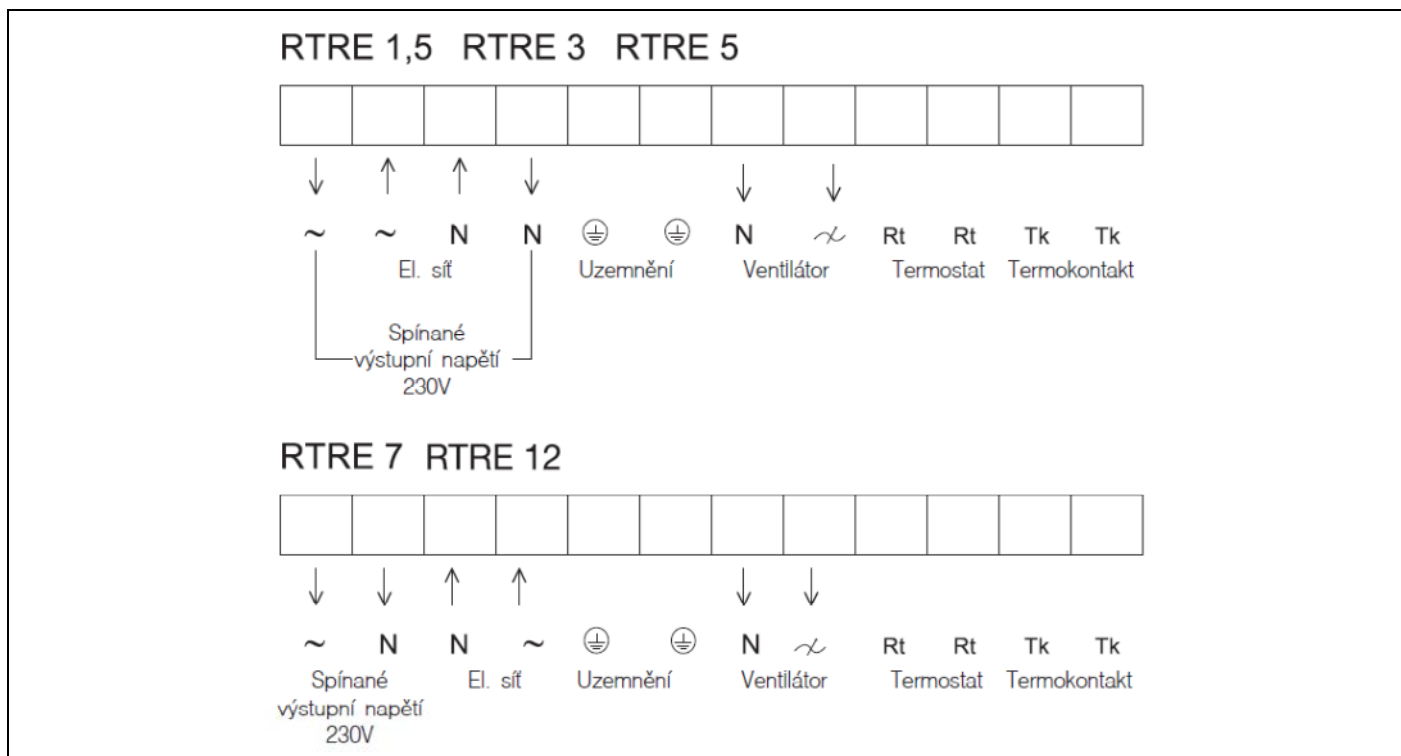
RTRE 1,5 RTRE 3 RTRE 5

↓ ↑ ↑ ↓ ↓ ↓

~ ~ N N ⏚ ⏚ N $\sim$ Rt Rt Tk Tk

El. síť Uzemnění Ventilátor Termostat Termokontakt

Spínané výstupní napětí 230V

RTRE 7 RTRE 12

↓ ↓ ↑ ↑ ↓ ↓

~ N N ~ ⏚ ⏚ N $\sim$ Rt Rt Tk Tk

Spínané výstupní napětí 230V El. síť Uzemnění Ventilátor Termostat Termokontakt